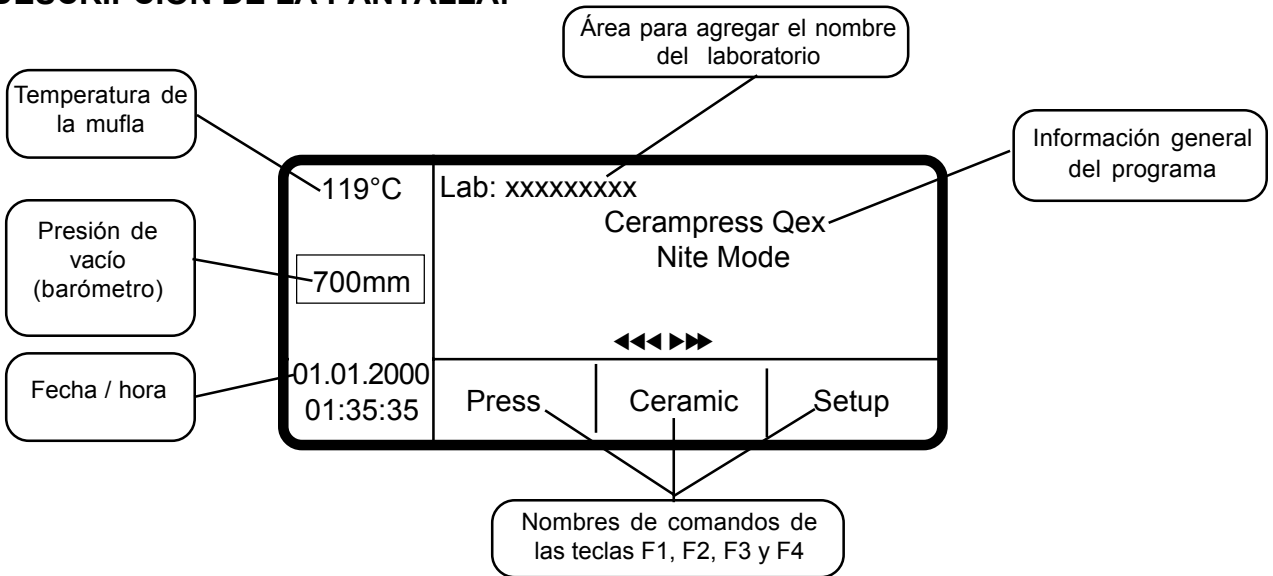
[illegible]SCRIPCIÓN DE LA PANTALLA:

Área para agregar el nombre del laboratorio

Temperatura de la mufla

Información general del programa

119°C

Lab: xxxxxxxxx

Cerampress Qex
Nite Mode

Presión de vacío (barómetro)

700mm

◀◀◀ ▶▶▶

Fecha / hora

01.01.2000
01:35:35

Press

Ceramic

Setup

Nombres de comandos de las teclas F1, F2, F3 y F4